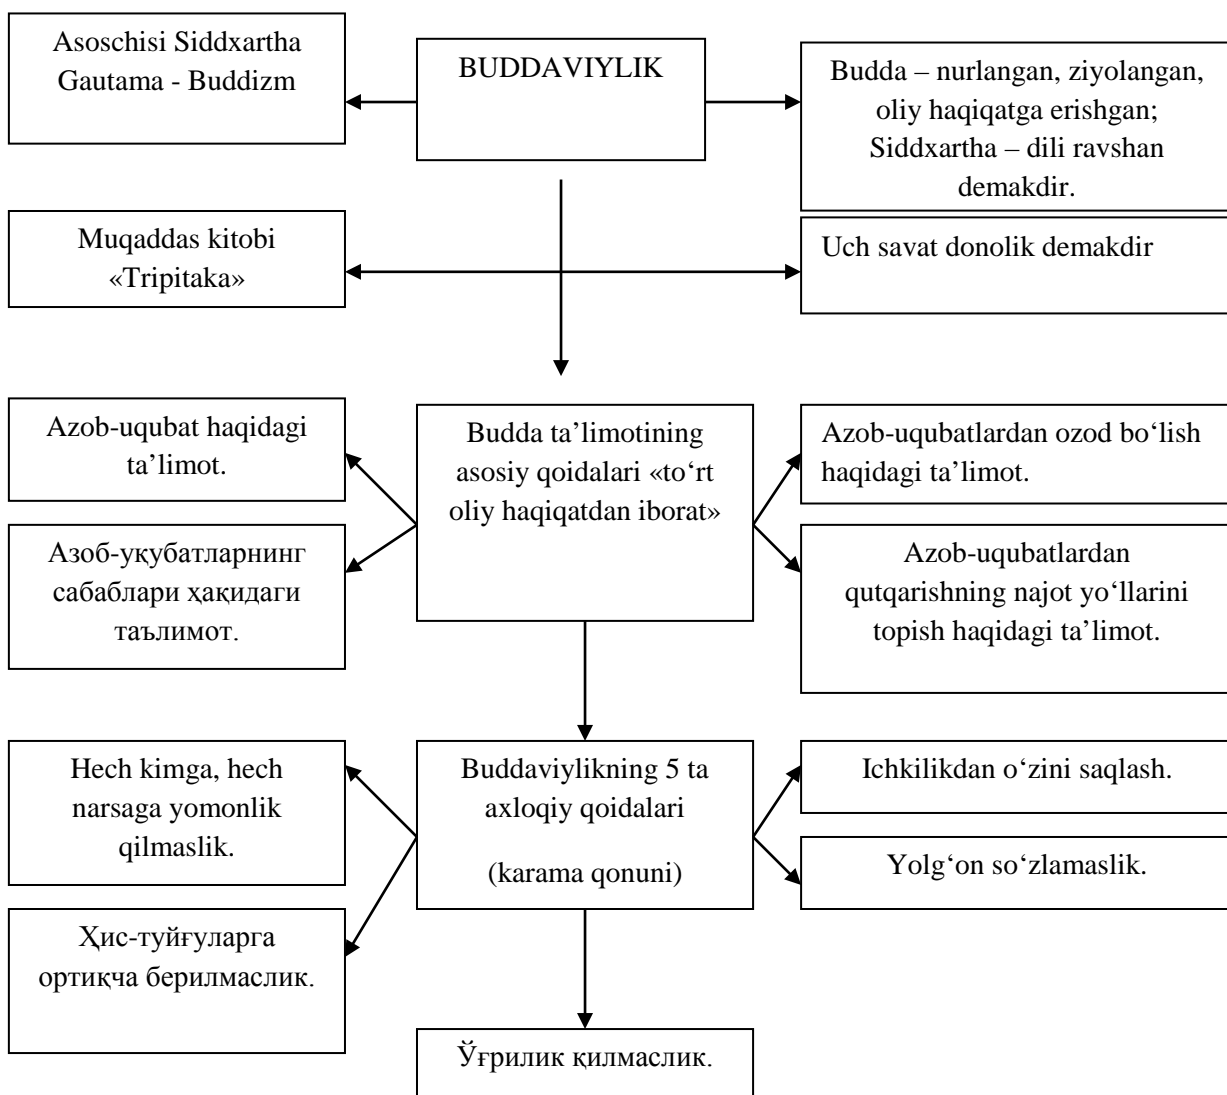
Asoschisi Siddxartha Gautama - Buddizm

BUDDAVIYLIK

Budda – nurlangan, ziyolangan, oliy haqiqatga erishgan; Siddxartha – dili ravshan demakdir.

Muqaddas kitobi «Tripitaka»

Uch savat donolik demakdir

Azob-uqubat haqidagi ta'limot.

Budda ta'limotining asosiy qoidalari «to'rt oliy haqiqatdan iborat»

Azob-uqubatlardan ozod bo'lish haqidagi ta'limot.

Азоб-укубатларнинг сабаблари ҳақидаги таълимот.

Azob-uqubatlardan qutqarishning najot yo'llarini topish haqidagi ta'limot.

Hech kimga, hech narsaga yomonlik qilmaslik.

Buddaviylikning 5 ta axloqiy qoidalari

(karama qonuni)

Ichkilikdan o'zini saqlash.

Yolg'on so'zlamaslik.

Ҳис-туйғуларга ортиқча берилмаслик.

Ўғрилик қилмаслик.